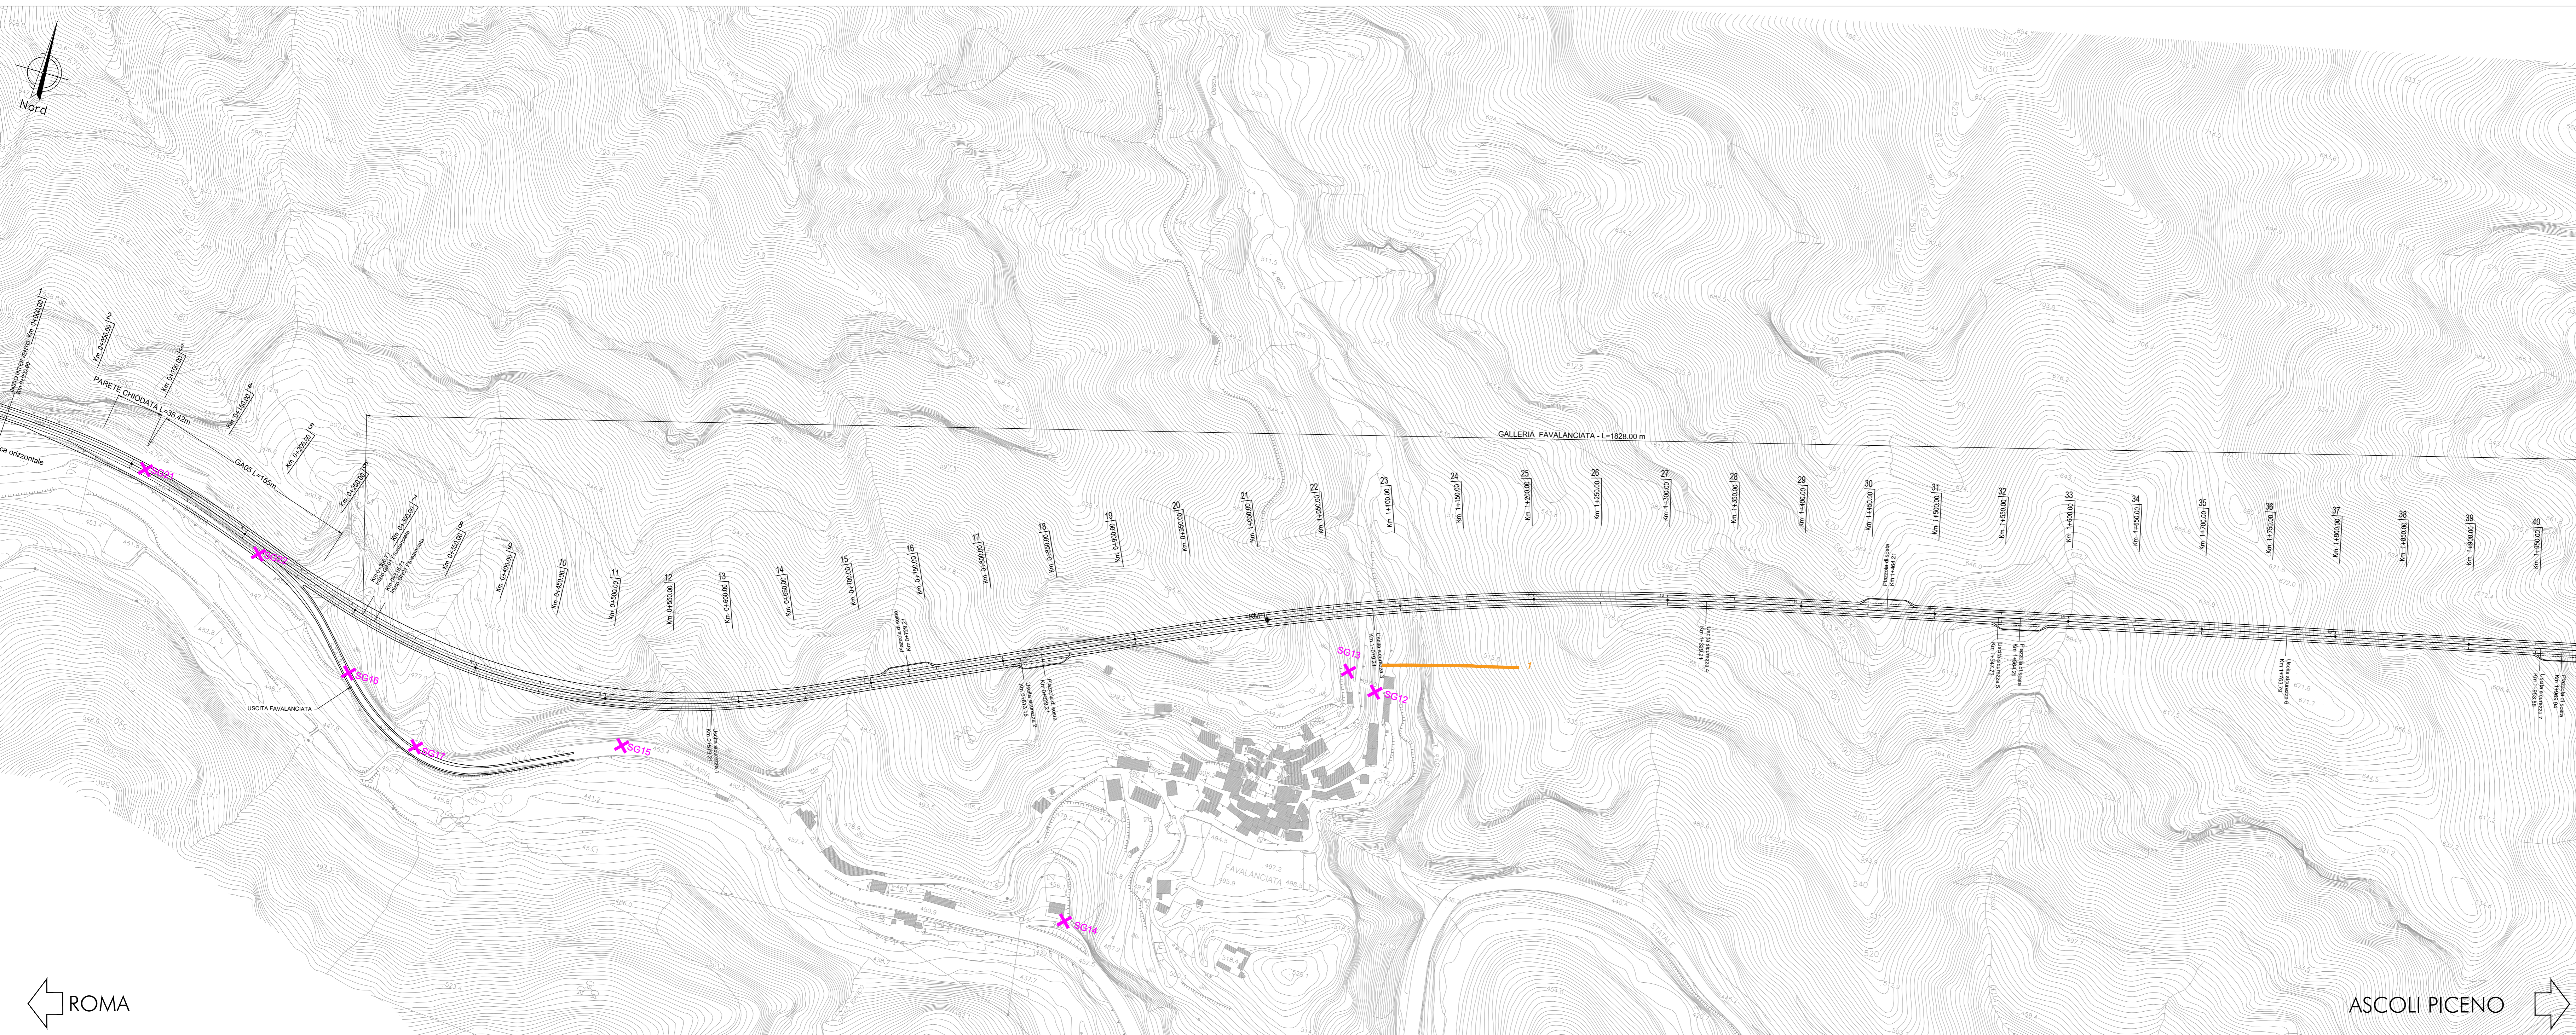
Nord

PARETE CHIODATA L=35.42m

GA05 L=155m

GALLERIA FAVALANCIATA - L=1828.00 m

1
Km 0+000.00
2
Km 0+050.00
3
Km 0+100.00
4
Km 0+150.00
5
Km 0+200.00
6
Km 0+250.00
7
Km 0+300.00
8
Km 0+350.00
9
Km 0+400.00
10
Km 0+450.00
11
Km 0+500.00
12
Km 0+550.00
13
Km 0+600.00
14
Km 0+650.00
15
Km 0+700.00
16
Km 0+750.00
17
Km 0+800.00
18
Km 0+850.00
19
Km 0+900.00
20
Km 0+950.00
21
Km 1+000.00
22
Km 1+050.00
23
Km 1+100.00
24
Km 1+150.00
25
Km 1+200.00
26
Km 1+250.00
27
Km 1+300.00
28
Km 1+350.00
29
Km 1+400.00
30
Km 1+450.00
31
Km 1+500.00
32
Km 1+550.00
33
Km 1+600.00
34
Km 1+650.00
35
Km 1+700.00
36
Km 1+750.00
37
Km 1+800.00
38
Km 1+850.00
39
Km 1+900.00
40
Km 1+950.00

KM 1

SG21
SG20
SG16
SG17
SG15
SG14
SG13
SG12

USCITA FAVALANCIATA

FAVALANCIATA

ROMA

ASCOLI PICENO